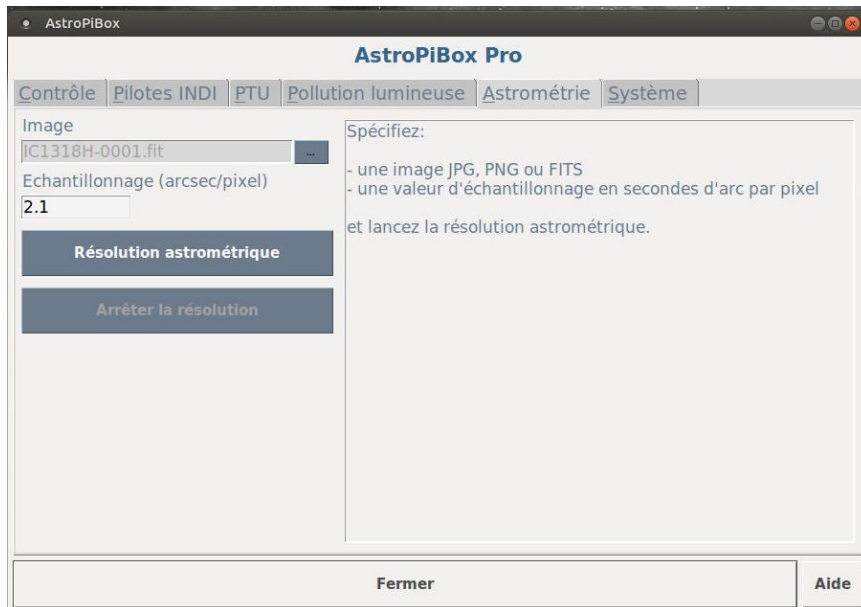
AstroPiBox

AstroPiBox Pro

Contrôle | Pilotes INDI | PTU | Pollution lumineuse | Astrométrie | Système

Image

IC1318H-0001.fit

...

Echantillonnage (arcsec/pixel)

2.1

Résolution astrométrique

Arrêter la résolution

Spécifiez:

- une image JPG, PNG ou FITS
- une valeur d'échantillonnage en secondes d'arc par pixel

et lancez la résolution astrométrique.

Fermer

Aide